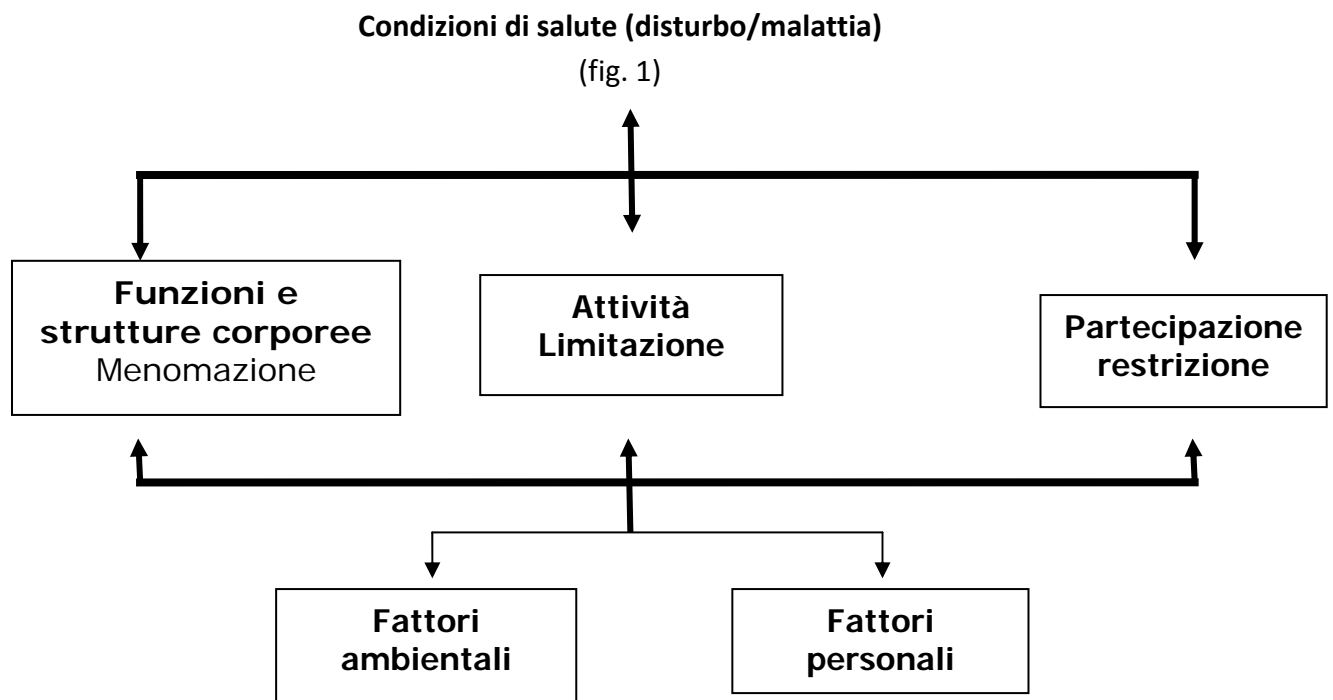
**Condizioni di salute (disturbo/malattia)**

(fig. 1)

**Funzioni e strutture corporee**
Menomazione

**Attività**
**Limitazione**

**Partecipazione**
**restrizione**

**Fattori ambientali**

**Fattori personali**